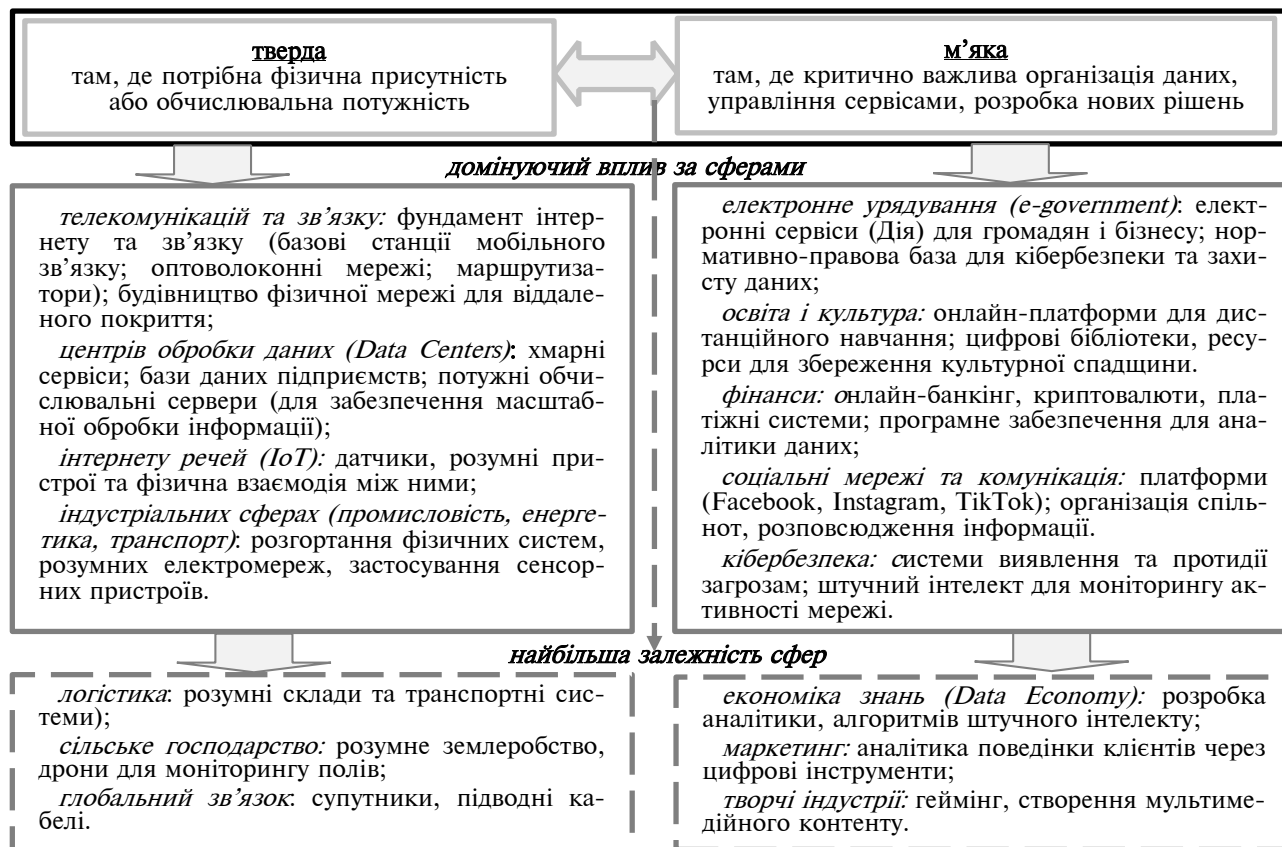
тверда
там, де потрібна фізична присутність або обчислювальна потужність

м’яка
там, де критично важлива організація даних, управління сервісами, розробка нових рішень

домінуючий вплив за сферами

телекомунікацій та зв’язку: фундамент інтернету та зв’язку (базові станції мобільного зв’язку; оптоволоконні мережі; маршрутизатори); будівництво фізичної мережі для віддаленого покриття;

центрів обробки даних (Data Centers): хмарні сервіси; бази даних підприємств; потужні обчислювальні сервери (для забезпечення масштабної обробки інформації);

інтернету речей (IoT): датчики, розумні пристрої та фізична взаємодія між ними;

індустріальних сферах (промисловість, енергетика, транспорт): розгортання фізичних систем, розумних електромереж, застосування сенсорних пристроїв.

електронне урядування (e-government): електронні сервіси (Дія) для громадян і бізнесу; нормативно-правова база для кібербезпеки та захисту даних;

освіта і культура: онлайн-платформи для дистанційного навчання; цифрові бібліотеки, ресурси для збереження культурної спадщини.

фінанси: онлайн-банкінг, криптовалюти, платіжні системи; програмне забезпечення для аналітики даних;

соціальні мережі та комунікація: платформи (Facebook, Instagram, TikTok); організація спільнот, розповсюдження інформації.

кібербезпека: системи виявлення та протидії загрозам; штучний інтелект для моніторингу активності мережі.

найбільша залежність сфер

логістика: розумні склади та транспортні системи);

сільське господарство: розумне землеробство, дрони для моніторингу полів;

глобальний зв’язок: супутники, підводні кабелі.

економіка знань (Data Economy): розробка аналітики, алгоритмів штучного інтелекту;

маркетинг: аналітика поведінки клієнтів через цифрові інструменти;

творчі індустрії: геймінг, створення мультимедійного контенту.